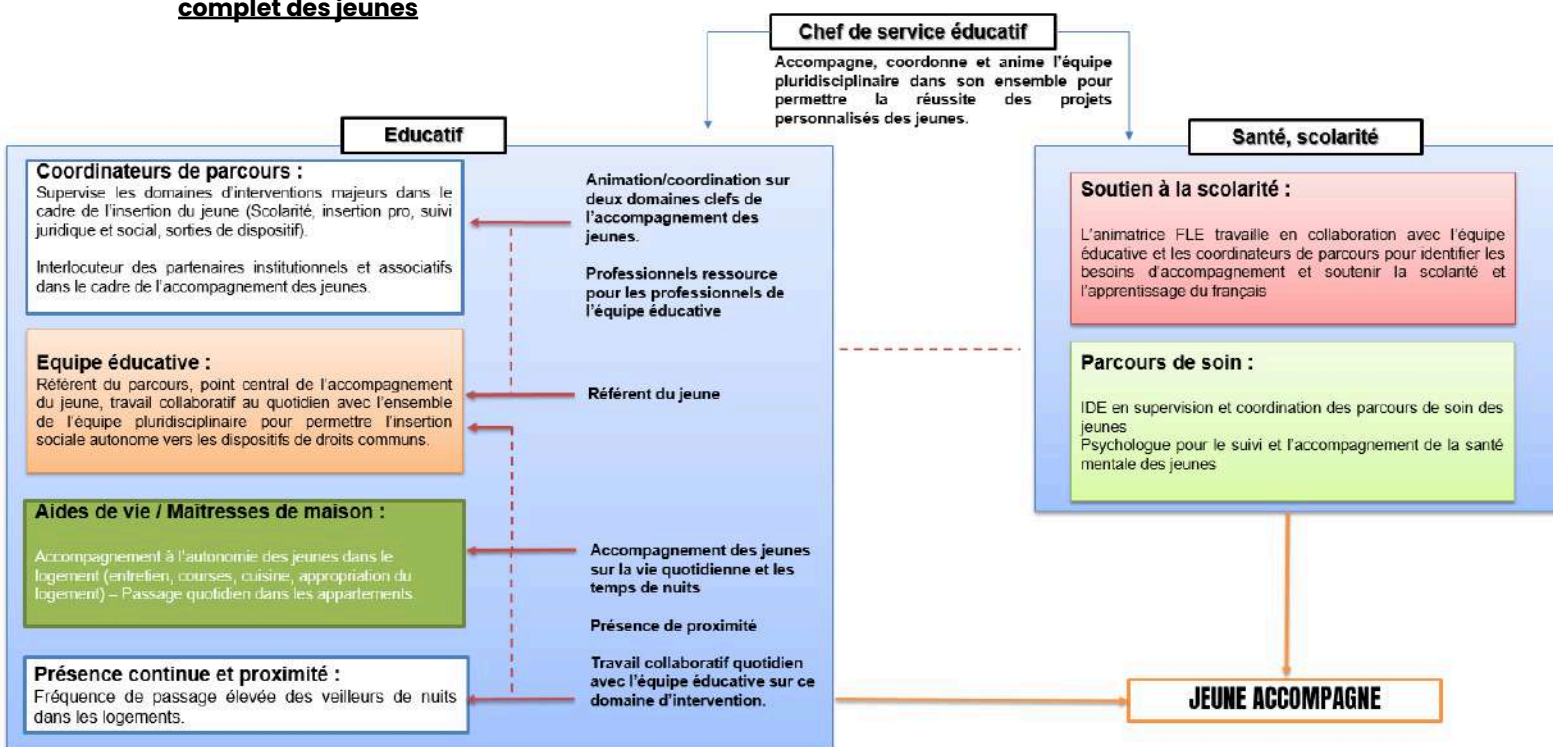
complet des jeunes

Chef de service éducatif

Accompagne, coordonne et anime l'équipe pluridisciplinaire dans son ensemble pour permettre la réussite des projets personnalisés des jeunes.

Educatif

Coordinateurs de parcours :
Supervise les domaines d'interventions majeurs dans le cadre de l'insertion du jeune (Scolarité, insertion pro, suivi juridique et social, sorties de dispositif).

Interlocuteur des partenaires institutionnels et associatifs dans le cadre de l'accompagnement des jeunes.

Animation/coordination sur deux domaines clefs de l'accompagnement des jeunes.

Professionnels ressource pour les professionnels de l'équipe éducative

Equipe éducative :
Référent du parcours, point central de l'accompagnement du jeune, travail collaboratif au quotidien avec l'ensemble de l'équipe pluridisciplinaire pour permettre l'insertion sociale autonome vers les dispositifs de droits communs.

Référent du jeune

Aides de vie / Maitresses de maison :

Accompagnement à l'autonomie des jeunes dans le logement (entretien, courses, cuisine, appropriation du logement) – Passage quotidien dans les appartements

Accompagnement des jeunes sur la vie quotidienne et les temps de nuits

Présence de proximité

Présence continue et proximité :
Fréquence de passage élevée des veilleurs de nuits dans les logements.

Travail collaboratif quotidien avec l'équipe éducative sur ce domaine d'intervention.

Santé, scolarité

Soutien à la scolarité :

L'animatrice FLE travaille en collaboration avec l'équipe éducative et les coordinateurs de parcours pour identifier les besoins d'accompagnement et soutenir la scolarité et l'apprentissage du français

Parcours de soin :

IDE en supervision et coordination des parcours de soin des jeunes
Psychologue pour le suivi et l'accompagnement de la santé mentale des jeunes

JEUNE ACCOMPAGNE